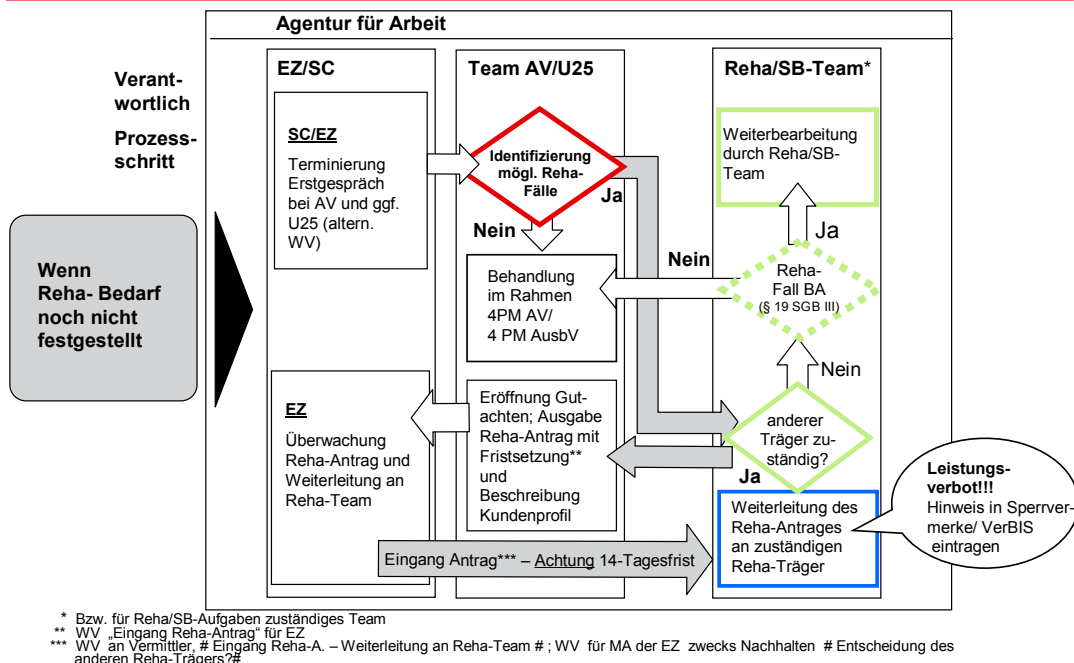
Agentur für Arbeit

Verantwortlich

Prozessschritt

Wenn Reha- Bedarf noch nicht festgestellt

EZ/SC

SC/EZ

Terminierung Erstgespräch bei AV und ggf. U25 (altern. WV)

EZ

Überwachung Reha-Antrag und Weiterleitung an Reha-Team

Team AV/U25

Identifizierung mögl. Reha-Fälle

Ja

Nein

Behandlung im Rahmen 4PM AV/ 4 PM AusbV

Eröffnung Gutachten; Ausgabe Reha-Antrag mit Fristsetzung** und Beschreibung Kundenprofil

Reha/SB-Team*

Weiterbearbeitung durch Reha/SB-Team

Ja

Nein

Reha-Fall BA (§ 19 SGB III)

Nein

anderer Träger zuständig?

Ja

Weiterleitung des Reha-Antrages an zuständigen Reha-Träger

Leistungsverbot!!! Hinweis in Sperrvermerke/ VerBIS eintragen

Eingang Antrag*** – Achtung 14-Tagesfrist

* Bzw. für Reha/SB-Aufgaben zuständiges Team
** WV „Eingang Reha-Antrag" für EZ
*** WV an Vermittler, # Eingang Reha-A. – Weiterleitung an Reha-Team # ; WV für MA der EZ zwecks Nachhalten # Entscheidung des anderen Reha-Trägers?#